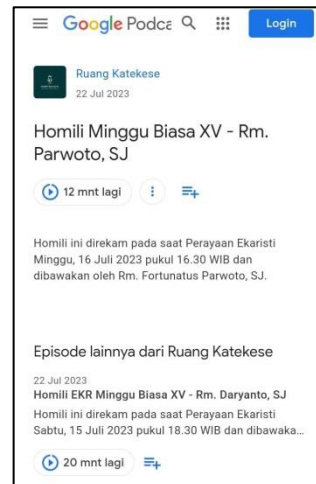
Google Podca

Login

Ruang Katekese
22 Jul 2023

Homili Minggu Biasa XV - Rm. Parwoto, SJ

12 mnt lagi

Homili ini direkam pada saat Perayaan Ekaristi Minggu, 16 Juli 2023 pukul 16.30 WIB dan dibawakan oleh Rm. Fortunatus Parwoto, SJ.

Episode lainnya dari Ruang Katekese

22 Jul 2023
Homili EKR Minggu Biasa XV - Rm. Daryanto, SJ
Homili ini direkam pada saat Perayaan Ekaristi Sabtu, 15 Juli 2023 pukul 18.30 WIB dan dibawaka...

20 mnt lagi